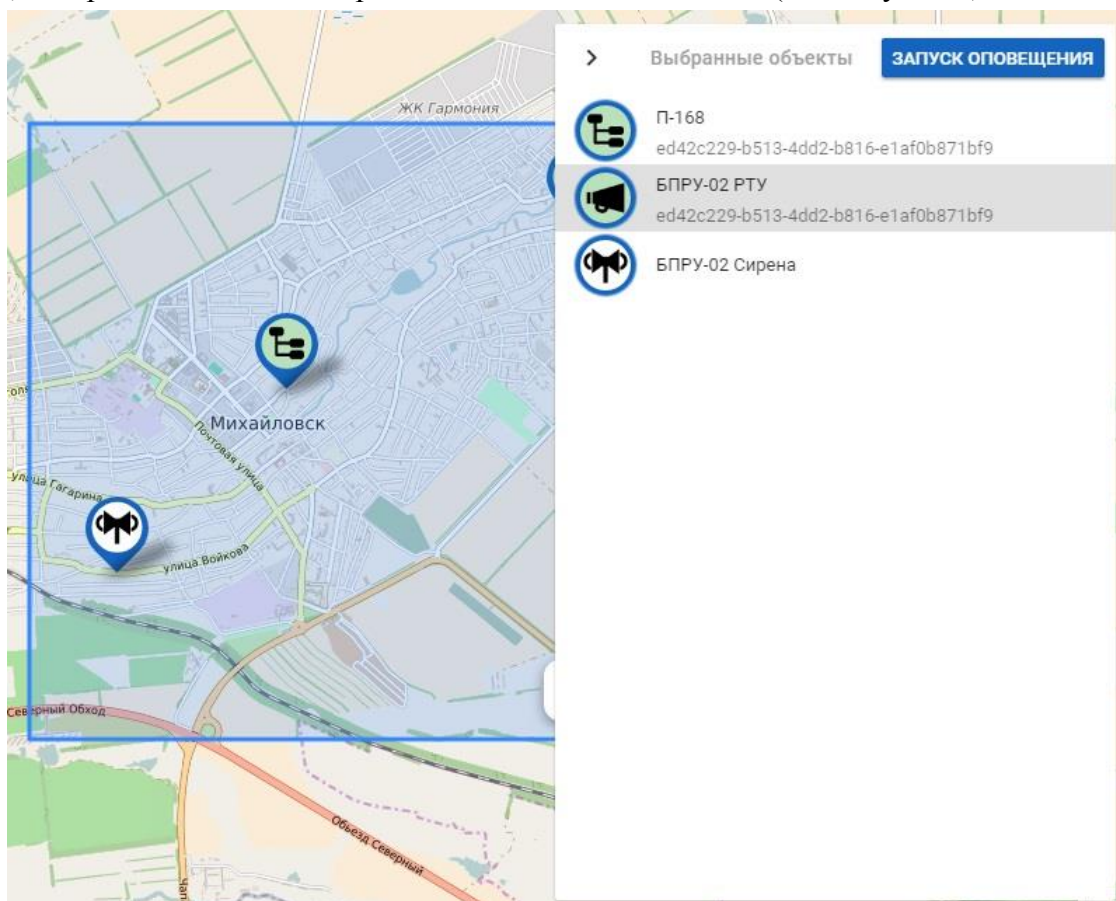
ЖК Гармония

Михайловск

Почтовая улица

улица Гагарина

улица Войкова

Северный Обход

Объезд Северный

>

Выбранные объекты

ЗАПУСК ОПОВЕЩЕНИЯ

П-168

ed42c229-b513-4dd2-b816-e1af0b871bf9

БПРУ-02 РТУ

ed42c229-b513-4dd2-b816-e1af0b871bf9

БПРУ-02 Сирена